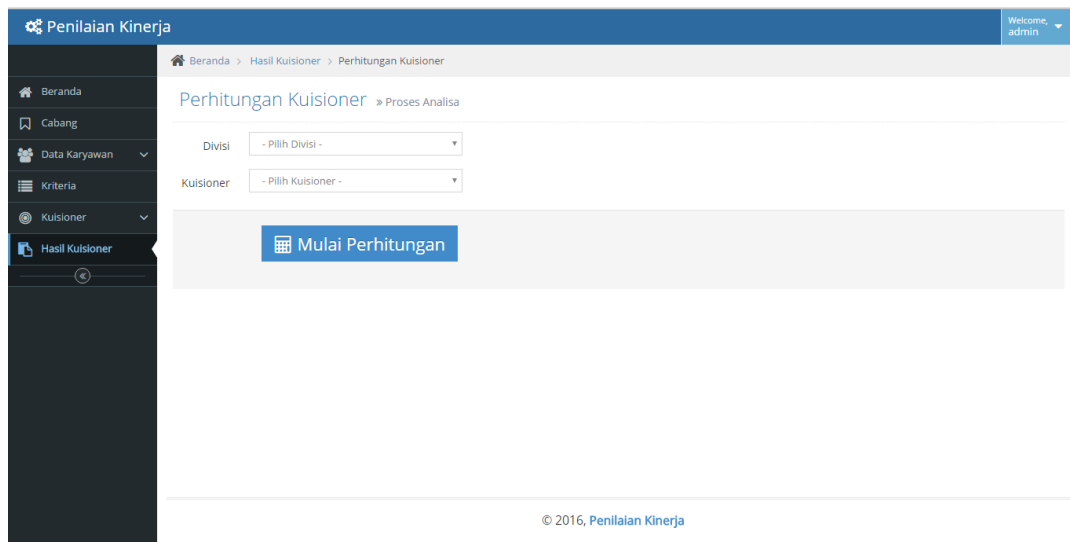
Penilaian Kinerja

Welcome, admin

Beranda > Hasil Kuisioner > Perhitungan Kuisioner

Beranda
Cabang
Data Karyawan
Kriteria
Kuisioner
Hasil Kuisioner

Perhitungan Kuisioner » Proses Analisa

Divisi - Pilih Divisi -

Kuisioner - Pilih Kuisioner -

Mulai Perhitungan

© 2016, Penilaian Kinerja